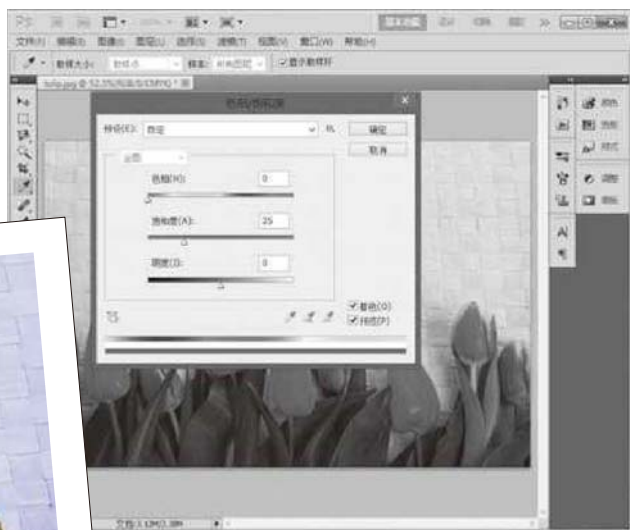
文件(F) 编辑(E) 图像(I) 图层(L) 选择(S) 滤镜(T) 视图(V) 窗口(W) 帮助(H)

取样大小: 取样点 样本: 所有图层 显示取样环

tulip.jpg @ 52.3%(RGB/8/CMYK) *

色相/饱和度

预设(E): 自定

确定

取消

全图

色相(H): 0

饱和度(A): 25

明度(I): 0

着色(O)

预览(P)

颜色

色板

样式

调整

蒙版

文档:1.13M/3.38M